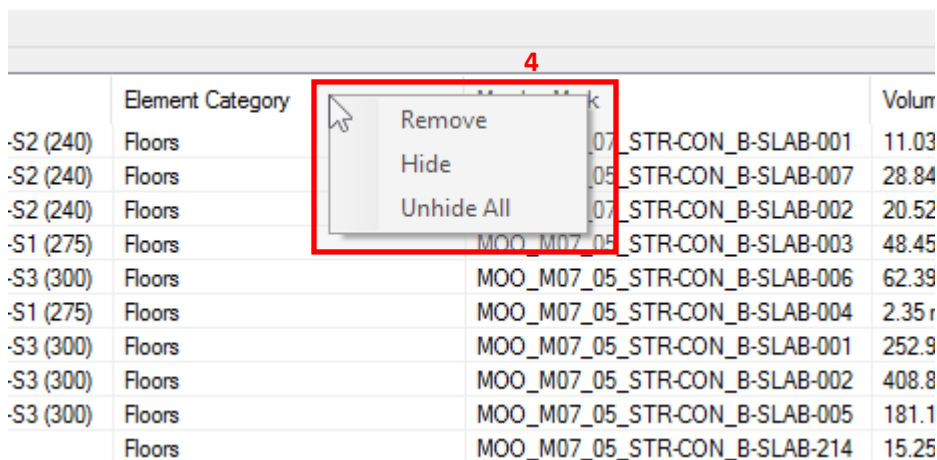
4

Remove
Hide
Unhide All

| | Element Category | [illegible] Mark | Volum |
|---|---|---|---|
| -S2 (240) | Floors | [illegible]07_STR-CON_B-SLAB-001 | 11.03 |
| -S2 (240) | Floors | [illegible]05_STR-CON_B-SLAB-007 | 28.84 |
| -S2 (240) | Floors | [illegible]07_STR-CON_B-SLAB-002 | 20.52 |
| -S1 (275) | Floors | MOO_M07_05_STR-CON_B-SLAB-003 | 48.45 |
| -S3 (300) | Floors | MOO_M07_05_STR-CON_B-SLAB-006 | 62.39 |
| -S1 (275) | Floors | MOO_M07_05_STR-CON_B-SLAB-004 | 2.35 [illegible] |
| -S3 (300) | Floors | MOO_M07_05_STR-CON_B-SLAB-001 | 252.9 |
| -S3 (300) | Floors | MOO_M07_05_STR-CON_B-SLAB-002 | 408.8 |
| -S3 (300) | Floors | MOO_M07_05_STR-CON_B-SLAB-005 | 181.1 |
| | Floors | MOO_M07_05_STR-CON_B-SLAB-214 | 15.25 |